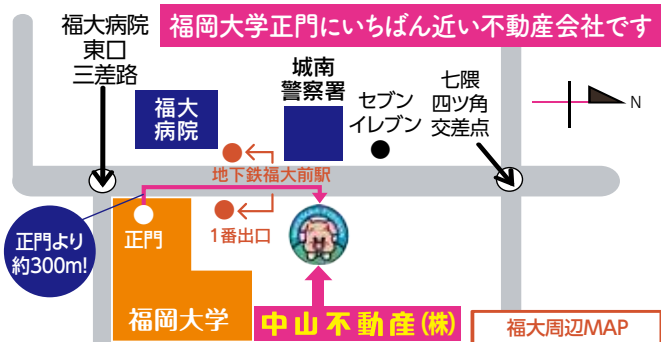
福岡大学正門にいちばん近い不動産会社です

福大病院
東口
三差路

福大
病院

城南
警察署

セブン
イレブン

七隈
四ツ角
交差点

N

地下鉄福大前駅

正門

1番出口

正門より
約300m!

福岡大学

中山不動産(株)

福大周辺MAP